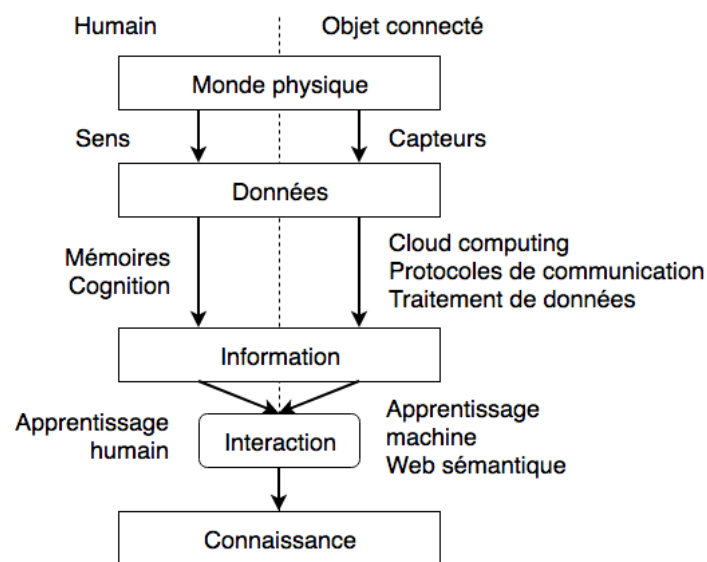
Humain

Objet connecté

Monde physique

Sens

Capteurs

Données

Mémoires
Cognition

Cloud computing
Protocoles de communication
Traitement de données

Information

Apprentissage humain

Interaction

Apprentissage machine
Web sémantique

Connaissance